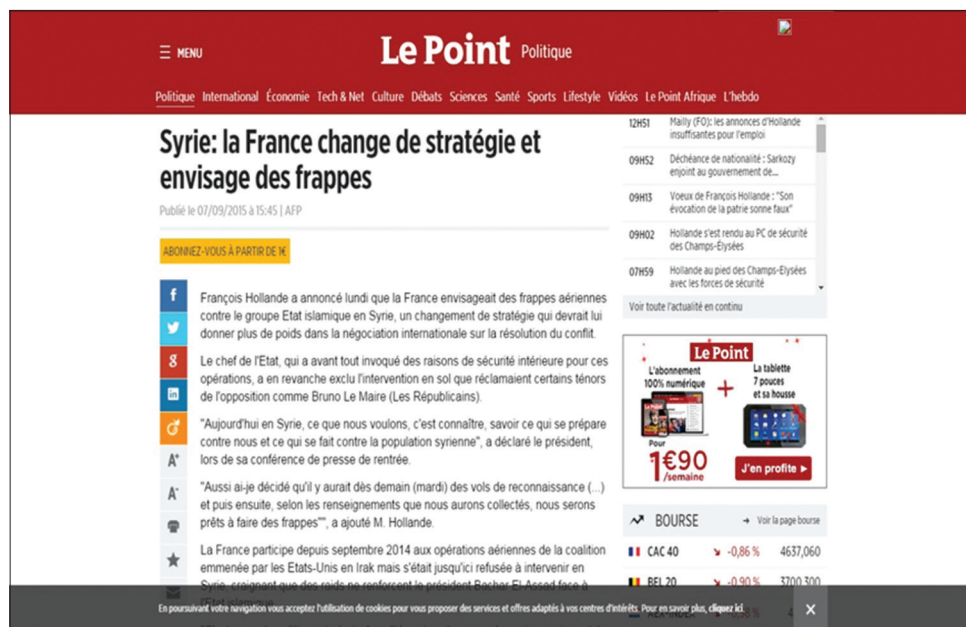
MENU

Le Point Politique

Politique International Économie Tech & Net Culture Débats Sciences Santé Sports Lifestyle Vidéos Le Point Afrique L'hebdo

Syrie: la France change de stratégie et envisage des frappes

Publié le 07/09/2015 à 15:45 | AFP

ABONNEZ-VOUS À PARTIR DE 1€

François Hollande a annoncé lundi que la France envisageait des frappes aériennes contre le groupe Etat islamique en Syrie, un changement de stratégie qui devrait lui donner plus de poids dans la négociation internationale sur la résolution du conflit.

Le chef de l'Etat, qui a avant tout invoqué des raisons de sécurité intérieure pour ces opérations, a en revanche exclu l'intervention en sol que réclamaient certains ténors de l'opposition comme Bruno Le Maire (Les Républicains).

"Aujourd'hui en Syrie, ce que nous voulons, c'est connaître, savoir ce qui se prépare contre nous et ce qui se fait contre la population syrienne", a déclaré le président, lors de sa conférence de presse de rentrée.

"Aussi ai-je décidé qu'il y aurait dès demain (mardi) des vols de reconnaissance (...) et puis ensuite, selon les renseignements que nous aurons collectés, nous serons prêts à faire des frappes"", a ajouté M. Hollande.

La France participe depuis septembre 2014 aux opérations aériennes de la coalition emmenée par les Etats-Unis en Irak mais s'était jusqu'ici refusée à intervenir en Syrie, craignant que des raids ne renforcent le président Bachar El-Assad face à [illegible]

A+
A-

12H51 Mailly (FO): les annonces d'Hollande insuffisantes pour l'emploi
09H52 Déchéance de nationalité : Sarkozy enjoint au gouvernement de...
09H13 Voeux de François Hollande : "Son évocation de la patrie sonne faux"
09H02 Hollande s'est rendu au PC de sécurité des Champs-Elysées
07H59 Hollande au pied des Champs-Elysées avec les forces de sécurité

Voir toute l'actualité en continu

Le Point
L'abonnement 100% numérique
+
La tablette 7 pouces et sa housse
Pour 1€90 /semaine
J'en profite ▸

BOURSE
→ Voir la page bourse

| | | |
|---|---|---|
| CAC 40 | -0,86 % | 4637,060 |
| BEL 20 | -0,90 % | 3700,300 |

En poursuivant votre navigation vous acceptez l'utilisation de cookies pour vous proposer des services et offres adaptés à vos centres d'intérêts. Pour en savoir plus, cliquez ici.